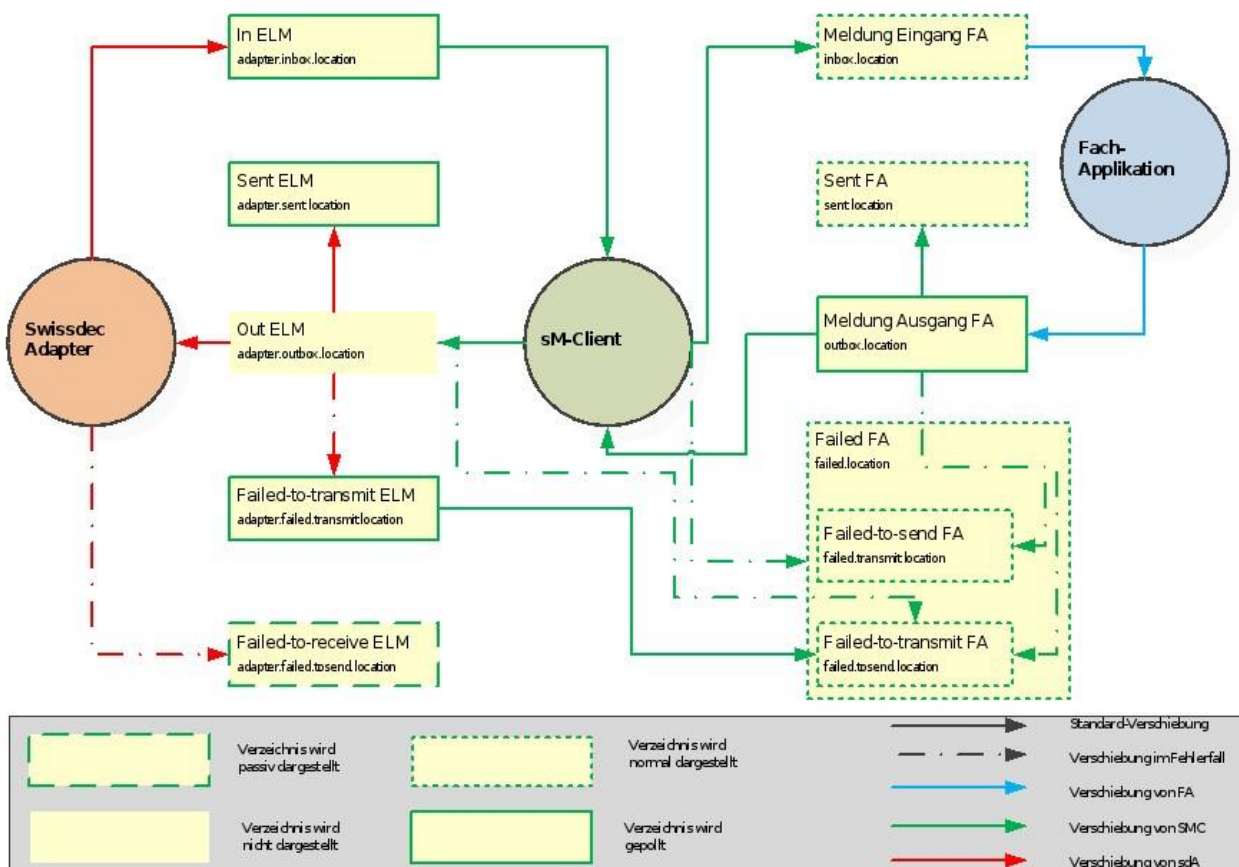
In ELM
adapter.inbox.location

Meldung Eingang FA
inbox.location

Fach-Applikation

Sent ELM
adapter.sent.location

Sent FA
sent.location

Swissdec Adapter

Out ELM
adapter.outbox.location

sM-Client

Meldung Ausgang FA
outbox.location

Failed FA
failed.location

Failed-to-transmit ELM
adapter.failed.transmit.location

Failed-to-send FA
failed.transmit.location

Failed-to-receive ELM
adapter.failed.tosend.location

Failed-to-transmit FA
failed.tosend.location

Verzeichnis wird passiv dargestellt

Verzeichnis wird normal dargestellt

Verzeichnis wird nicht dargestellt

Verzeichnis wird gepollt

Standard-Verschiebung

Verschiebung im Fehlerfall

Verschiebung von FA

Verschiebung von SMC

Verschiebung von sdA